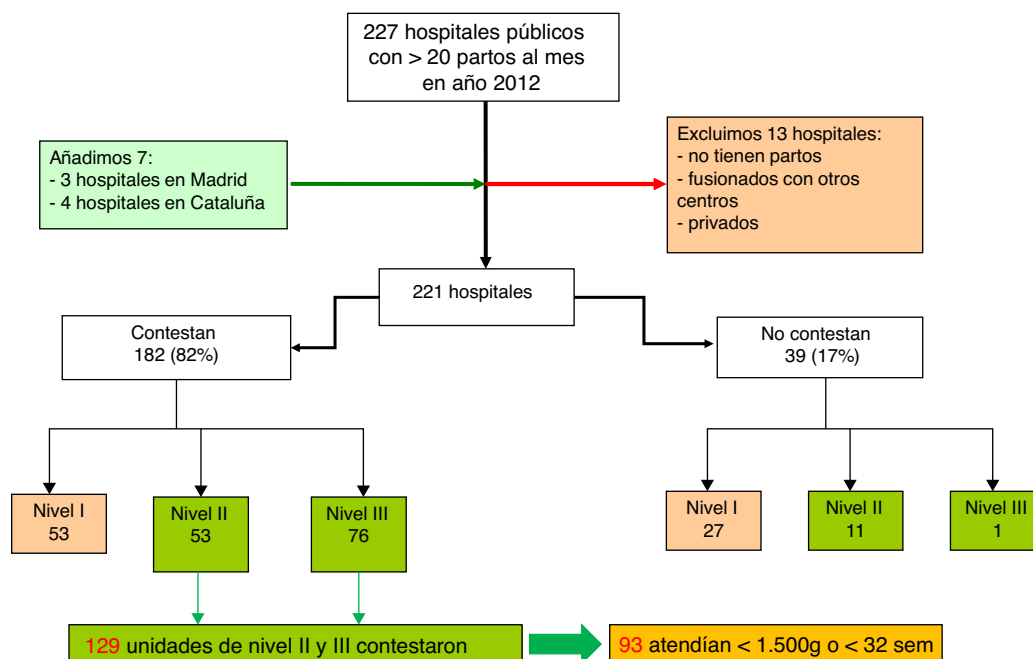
227 hospitales públicos con > 20 partos al mes en año 2012

Añadimos 7:
- 3 hospitales en Madrid
- 4 hospitales en Cataluña

Excluimos 13 hospitales:
- no tienen partos
- fusionados con otros centros
- privados

221 hospitales

Contestan
182 (82%)

No contestan
39 (17%)

Nivel I
53

Nivel II
53

Nivel III
76

Nivel I
27

Nivel II
11

Nivel III
1

129 unidades de nivel II y III contestaron

93 atendían < 1.500g o < 32 sem